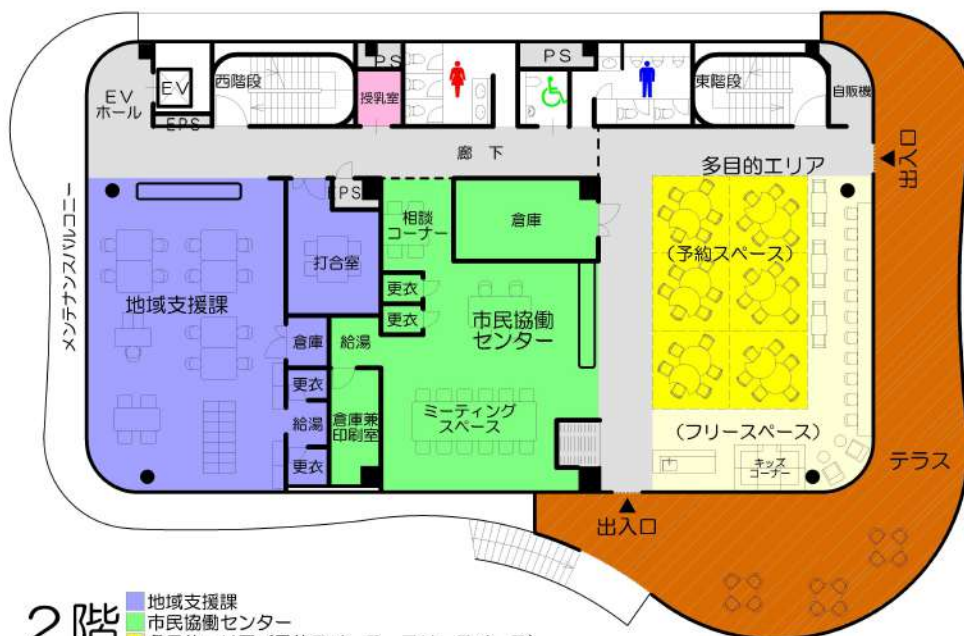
EV
EV ホール
EPS
西階段
PS
授乳室
PS
東階段
自販機
廊下
多目的エリア
出入口
メンテナンスバルコニー
PS
相談コーナー
倉庫
打合室
地域支援課
更衣
更衣
市民協働センター
(予約スペース)
倉庫
給湯
更衣
給湯
倉庫兼印刷室
ミーティングスペース
更衣
(フリースペース)
キッズコーナー
テラス
出入口

2階
地域支援課
市民協働センター
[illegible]